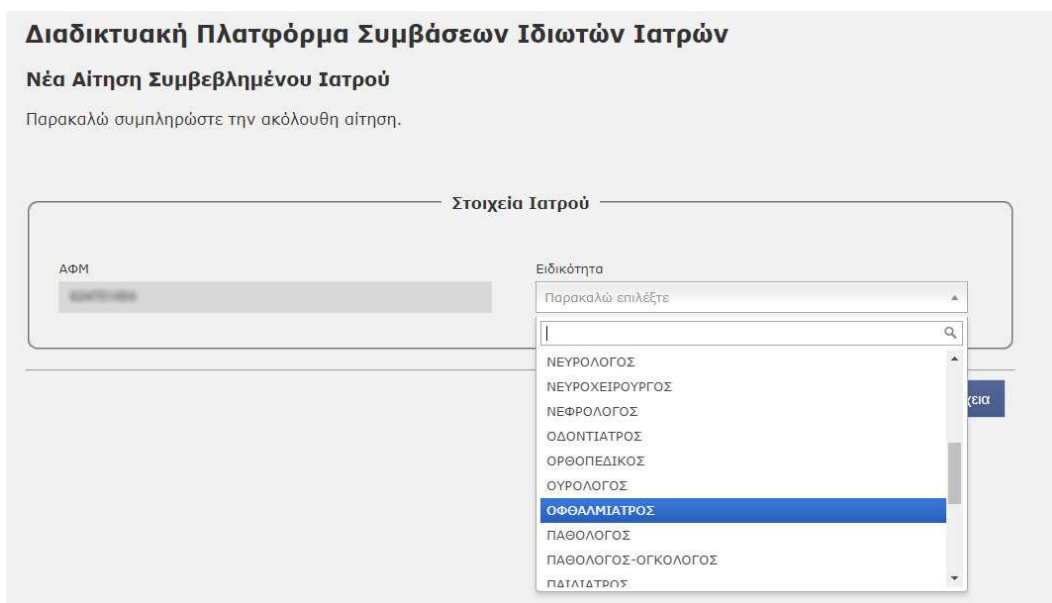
Διαδικτυακή Πλατφόρμα Συμβάσεων Ιδιωτών Ιατρών

Νέα Αίτηση Συμβεβλημένου Ιατρού

Παρακαλώ συμπληρώστε την ακόλουθη αίτηση.

Στοιχεία Ιατρού

ΑΦΜ

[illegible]

Ειδικότητα

Παρακαλώ επιλέξτε

ΝΕΥΡΟΛΟΓΟΣ
ΝΕΥΡΟΧΕΙΡΟΥΡΓΟΣ
ΝΕΦΡΟΛΟΓΟΣ
ΟΔΟΝΤΙΑΤΡΟΣ
ΟΡΘΟΠΕΔΙΚΟΣ
ΟΥΡΟΛΟΓΟΣ
ΟΦΘΑΛΜΙΑΤΡΟΣ
ΠΑΘΟΛΟΓΟΣ
ΠΑΘΟΛΟΓΟΣ-ΟΓΚΟΛΟΓΟΣ
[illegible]

χεια